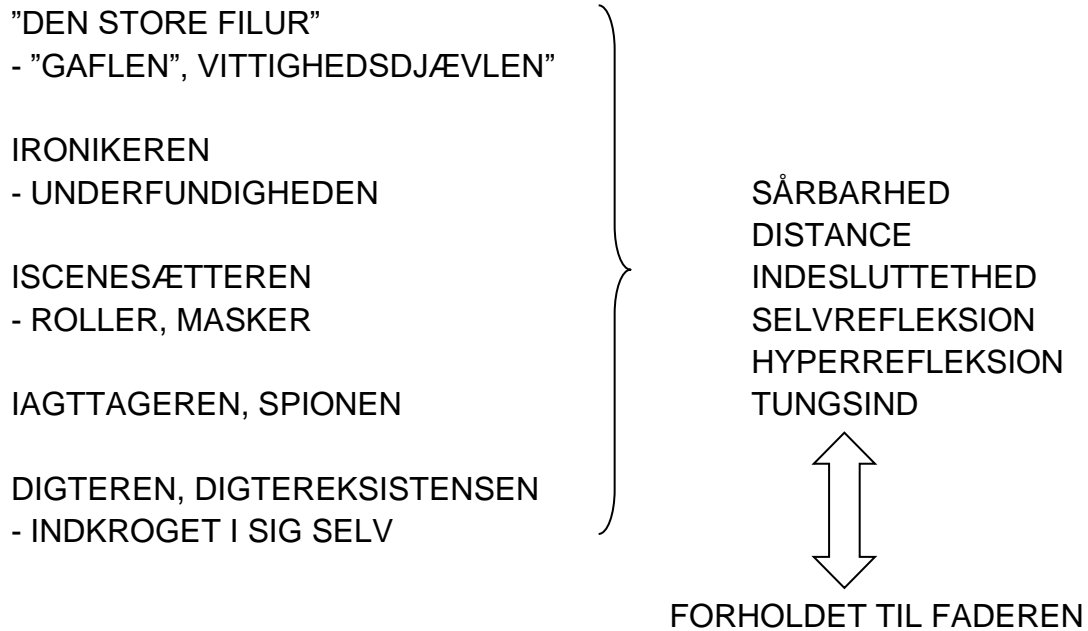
”DEN STORE FILUR”
- ”GAFLEN”, VITTIGHEDSDJÆVLEN”

IRONIKEREN
- UNDERFUNDIGHEDEN

ISCENESÆTTEREN
- ROLLER, MASKER

IAGTTAGEREN, SPIONEN

DIGTEREN, DIGTEREKSISTENSEN
- INDKROGET I SIG SELV

SÅRBARHED
DISTANCE
INDESLUTTETHED
SELVREFLEKSION
HYPERREFLEKSION
TUNGSIND

FORHOLDET TIL FADEREN